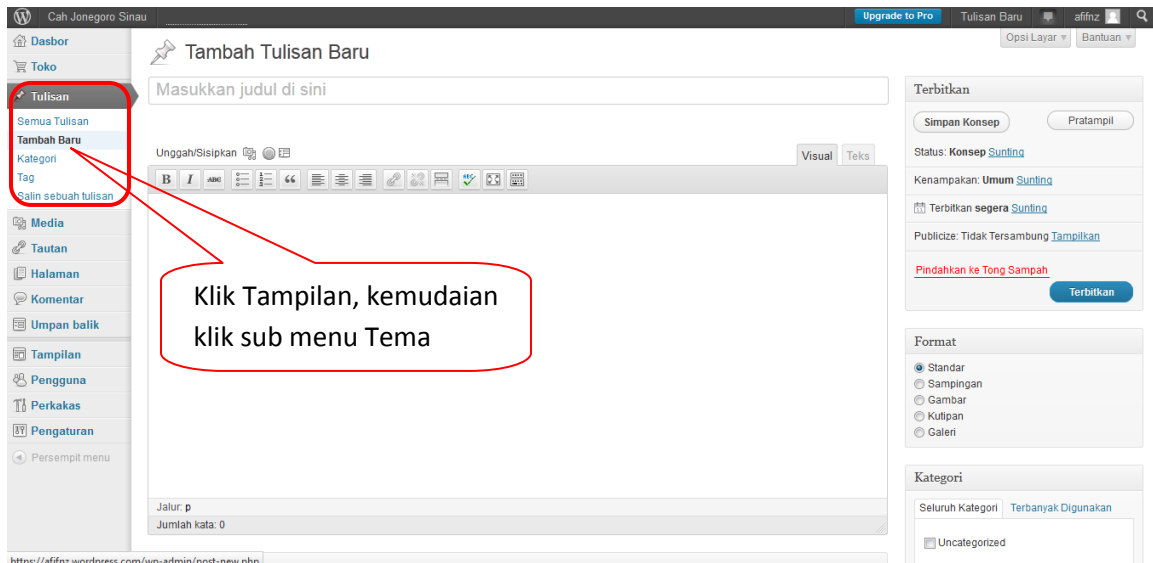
Cah Jonegoro Sinau
Upgrade to Pro
Tulisan Baru
afifnz
Opsi Layar
Bantuan

Dasbor
Toko
Tulisan
Semua Tulisan
Tambah Baru
Kategori
Tag
Salin sebuah tulisan
Media
Tautan
Halaman
Komentar
Umpan balik
Tampilan
Pengguna
Perkakas
Pengaturan
Persempit menu

Tambah Tulisan Baru

Masukkan judul di sini

Unggah/Sisipkan
Visual
Teks

Klik Tampilan, kemudaian klik sub menu Tema

Jalur: p
Jumlah kata: 0

Terbitkan
Simpan Konsep
Pratampil
Status: Konsep Sunting
Kenampakan: Umum Sunting
Terbitkan segera Sunting
Publicize: Tidak Tersambung Tampilkan
Pindahkan ke Tong Sampah
Terbitkan

Format
Standar
Sampingan
Gambar
Kutipan
Galeri

Kategori
Seluruh Kategori
Terbanyak Digunakan
Uncategorized

https://afifnz.wordpress.com/wp-admin/post-new.php